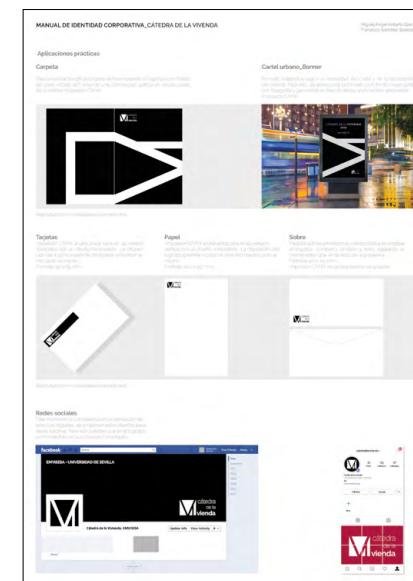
MANUAL DE IDENTIDAD CORPORATIVA_CÁTEDRA DE LA VIVIENDA

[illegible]

Aplicaciones prácticas

Carpeta

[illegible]

Cartel urbano_Banner

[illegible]

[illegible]

Tarjetas

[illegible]

Papel

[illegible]

Sobre

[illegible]

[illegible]

Redes sociales

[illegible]

facebook

EMPRESA - UNIVERSIDAD DE SEVILLA

cátedra de la vivienda

Cátedra de la Vivienda. EMVISESA

cátedra de la vivienda